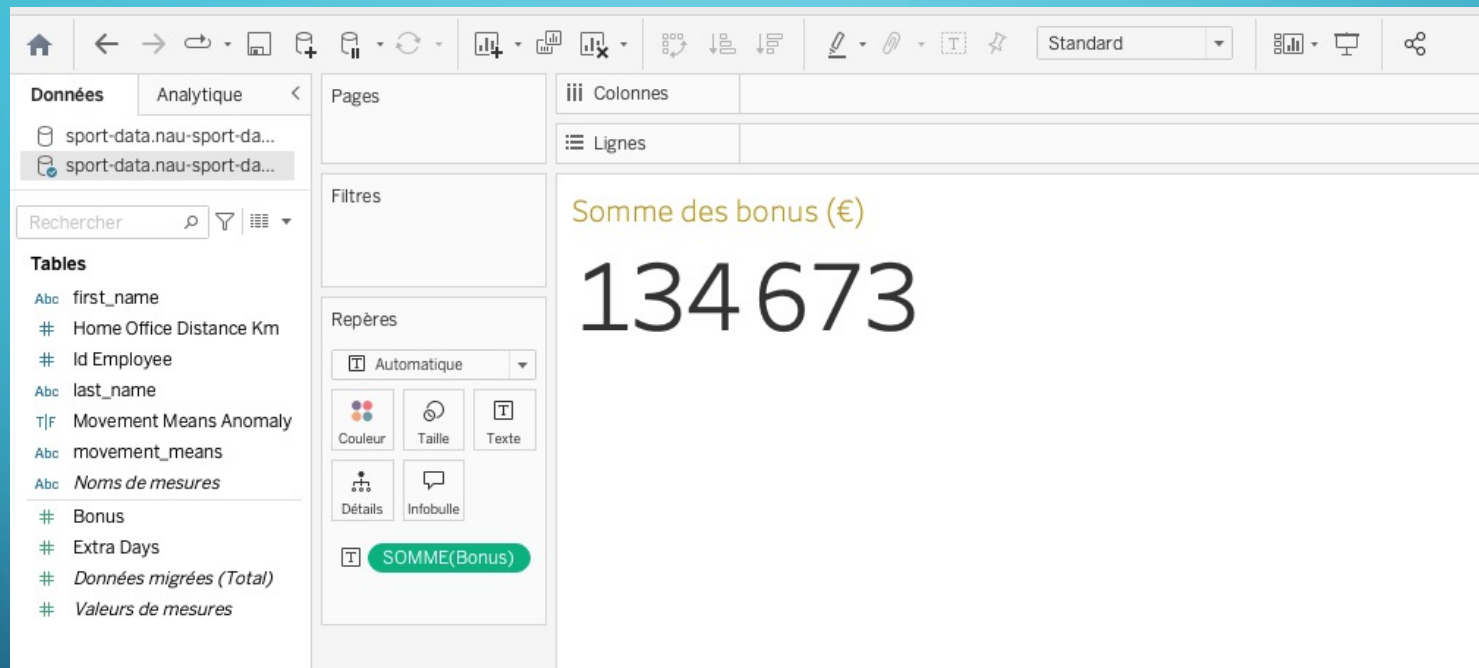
Standard

Données Analytique

sport-data.nau-sport-da...
sport-data.nau-sport-da...

Rechercher

Tables

Abc first_name
# Home Office Distance Km
# Id Employee
Abc last_name
T|F Movement Means Anomaly
Abc movement_means
Abc Noms de mesures
# Bonus
# Extra Days
# Données migrées (Total)
# Valeurs de mesures

Pages

Filtres

Repères

Automatique

Couleur Taille Texte
Détails Infobulle

SOMME(Bonus)

Colonnes

Lignes

Somme des bonus (€)

134 673